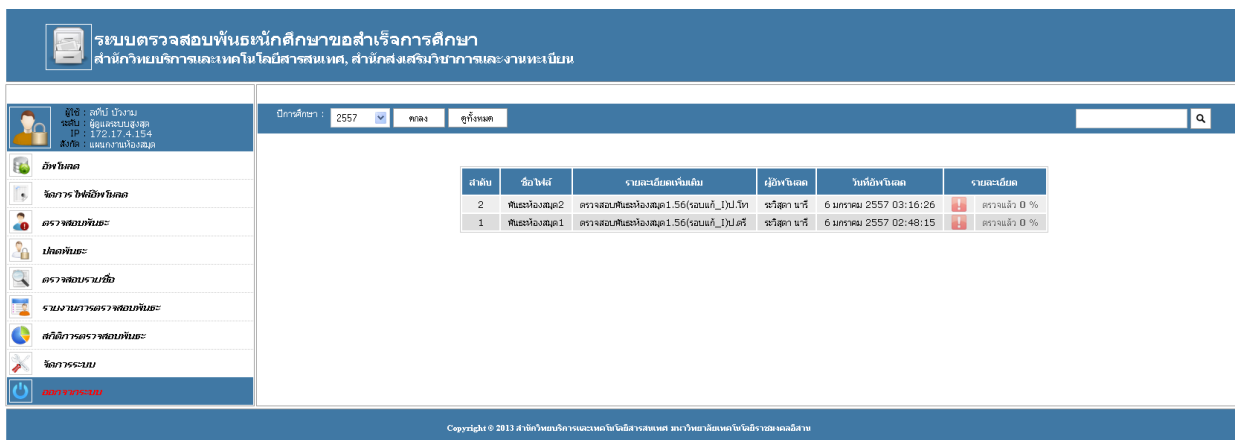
ระบบตรวจสอบพันธหนักศึกษาขอสำเร็จการศึกษา
สำนักวิทยบริการและเทคโนโลยีสารสนเทศ, สำนักส่งเสริมวิชาการและงานทะเบียน

ผู้ใช้ : ลดีน์ บัวงาม
ระดับ : ผู้ดูแลระบบสูงสุด
IP : 172.17.4.154
สังกัด : แผนกงานห้องสมุด

อัพโหลด
จัดการไฟล์อัพโหลด
ตรวจสอบพันธะ
ปลดพันธะ
ตรวจสอบรายชื่อ
รายงานการตรวจสอบพันธะ
สถิติการตรวจสอบพันธะ
จัดการระบบ
ออกจากระบบ

ปีการศึกษา : 2557 ตกลง ดูทั้งหมด

| ลำดับ | ชื่อไฟล์ | รายละเอียดเพิ่มเติม | ผู้อัพโหลด | วันที่อัพโหลด | รายละเอียด |
|---|---|---|---|---|---|
| 2 | พันธะห้องสมุด2 | ตรวจสอบพันธะห้องสมุด1.56(รอบแก้_I)ป.โท | ระวิสุดา นารี | 6 มกราคม 2557 03:16:26 | ตรวจแล้ว 0 % |
| 1 | พันธะห้องสมุด1 | ตรวจสอบพันธะห้องสมุด1.56(รอบแก้_I)ป.ตรี | ระวิสุดา นารี | 6 มกราคม 2557 02:48:15 | ตรวจแล้ว 0 % |

Copyright © 2013 สำนักวิทยบริการและเทคโนโลยีสารสนเทศ มหาวิทยาลัยเทคโนโลยีราชมงคลอีสาน